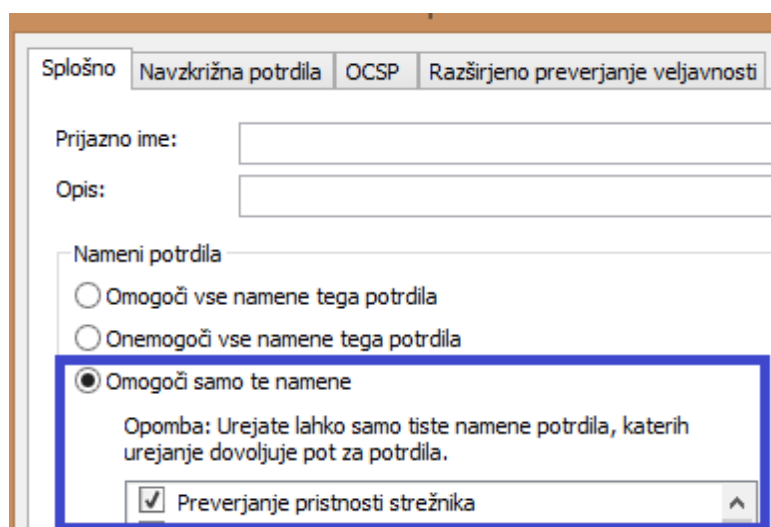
Splošno | Navzkrižna potrdila | OCSP | Razširjeno preverjanje veljavnosti

Prijazno ime:

Opis:

Nameni potrdila

Omogoči vse namene tega potrdila

Onemogoči vse namene tega potrdila

Omogoči samo te namene

Opomba: Urejate lahko samo tiste namene potrdila, katerih urejanje dovoljuje pot za potrdila.

Preverjanje pristnosti strežnika